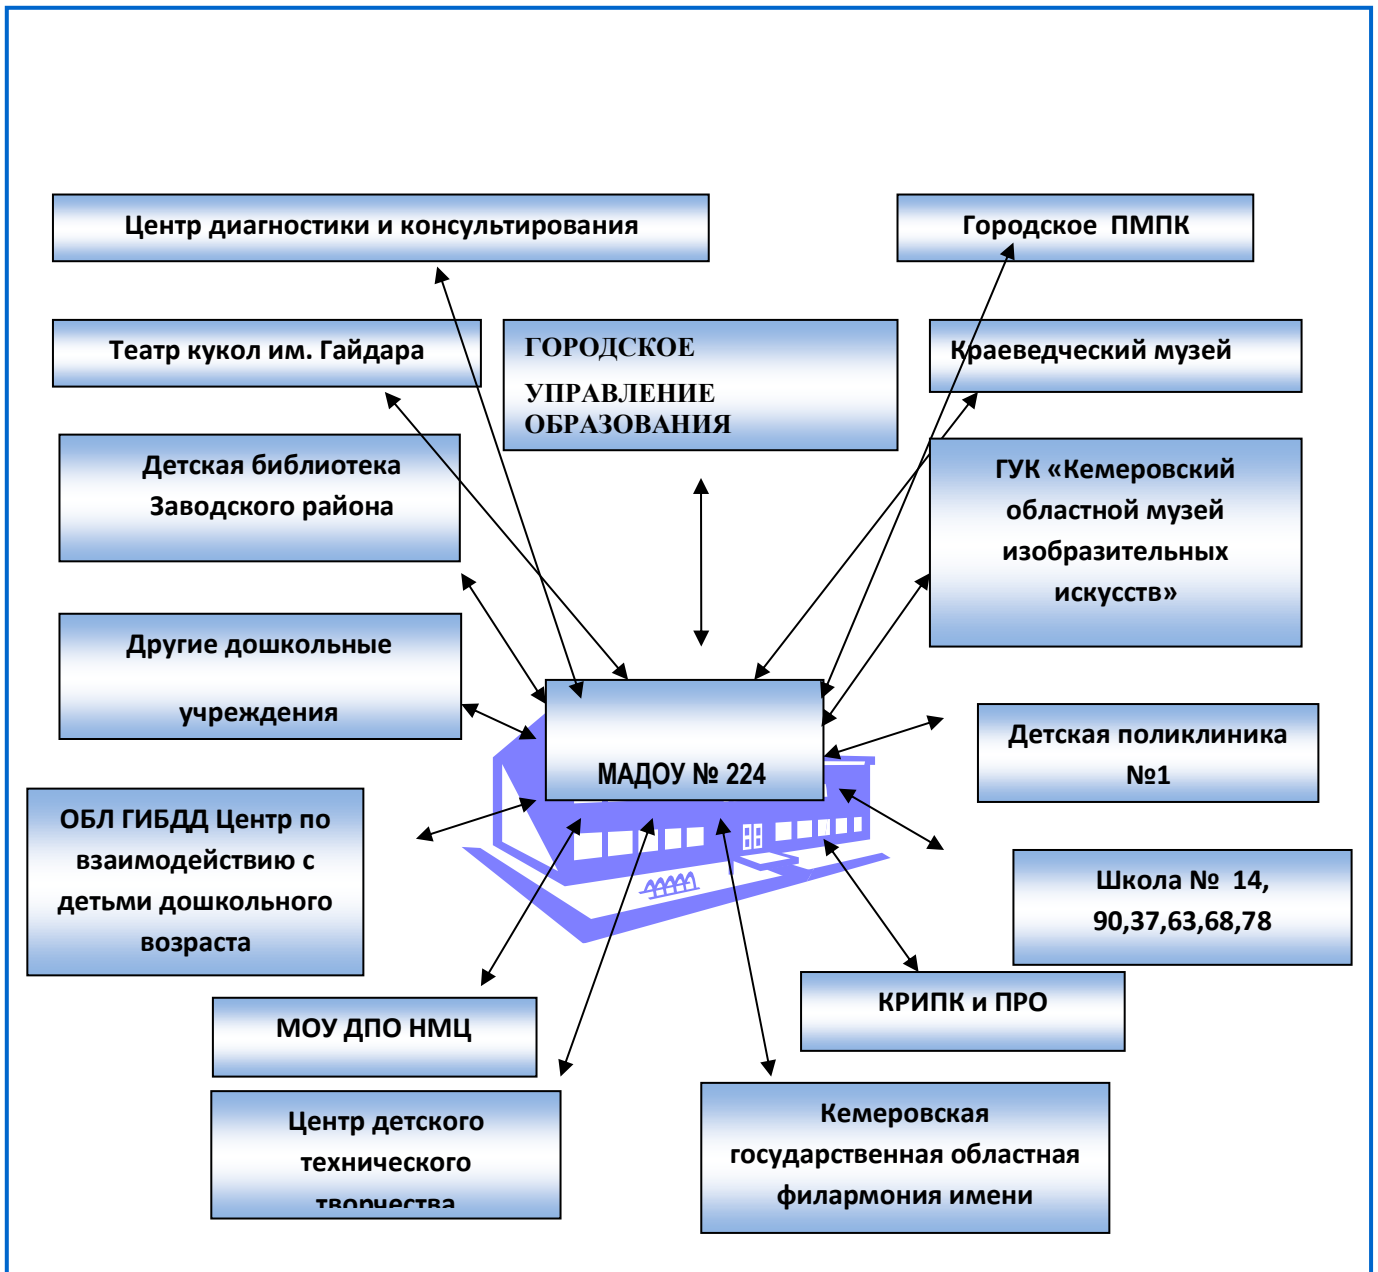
Центр диагностики и консультирования

Городское ПМПК

Театр кукол им. Гайдара

ГОРОДСКОЕ УПРАВЛЕНИЕ ОБРАЗОВАНИЯ

Краеведческий музей

Детская библиотека Заводского района

ГУК «Кемеровский областной музей изобразительных искусств»

Другие дошкольные учреждения

МАДОУ № 224

Детская поликлиника №1

ОБЛ ГИБДД Центр по взаимодействию с детьми дошкольного возраста

Школа № 14, 90,37,63,68,78

КРИПК и ПРО

МОУ ДПО НМЦ

Центр детского технического творчества

Кемеровская государственная областная филармония имени